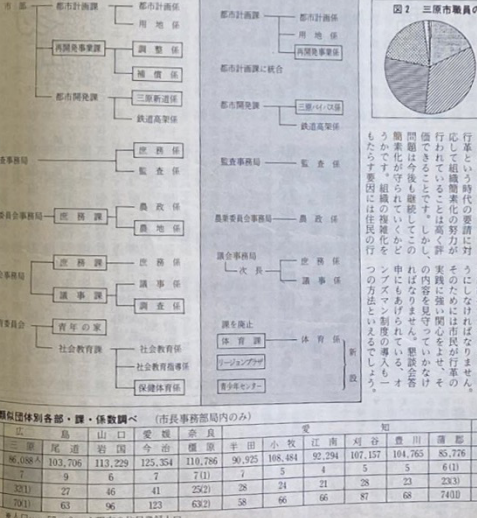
部　都市計画課　都市計画係
用地係
再開発事業課　調整係
補償係
都市開発課　三原市新道係
鉄道高架係

都市計画課
用地係
再開発事業課
都市計画課に統合
三原バイパス係
鉄道高架係

查事務局　庶務係
監査係

監査事務局　監査係

会事務局　庶務課　農政係
農地係

農業委員会事務局　農政係

事務局　庶務課　庶務係
調査係
議事課　議事係
調査係

議会事務局
次長　庶務係
議事係

教育委員会　青年の家
社会教育課　社会教育係
社会教育指導係
保健体育係

課を廃止
体育課　体育係
リージョンプラザ
青少年センター
新設

図2　三原市職員の

行革という時代の要請に対応して組織簡素化の努力がそれなりに市民が行革の価できることです。しかし、実施には強い関心をよせ、高く評問題は今後も継続して、このうかです。また組織の簡素化や簡素化が守られていくかどう申にもあげられている、オンブズマン制度の導入も一もたらす要因には住民の行つの方法として考えられるでしょう。

類似団体別各部・課・係数調べ（市長事務部局内のみ）

| 広 | 島 | 山口 | 愛媛 | 奈良 | 愛 | | | 知 | | |
|---|---|---|---|---|---|---|---|---|---|---|
| 原 | 尾道 | 岩国 | 今治 | 橿原 | 半田 | 小牧 | 江南 | 刈谷 | 豊川 | 蒲郡 |
| 96,088人 | 103,706 | 113,229 | 125,354 | 110,786 | 90,925 | 108,484 | 92,294 | 107,157 | 104,765 | 85,776 |
| 7 | 9 | 6 | 7 | 7(1) | 7 | 5 | 4 | 5 | 5 | 6(1) |
| 32(1) | 27 | 46 | 41 | 25(2) | 28 | 24 | 21 | 28 | 23 | 23(3) |
| 70(1) | 63 | 96 | 123 | 63(2) | 58 | 66 | 66 | 87 | 68 | 74(1) |